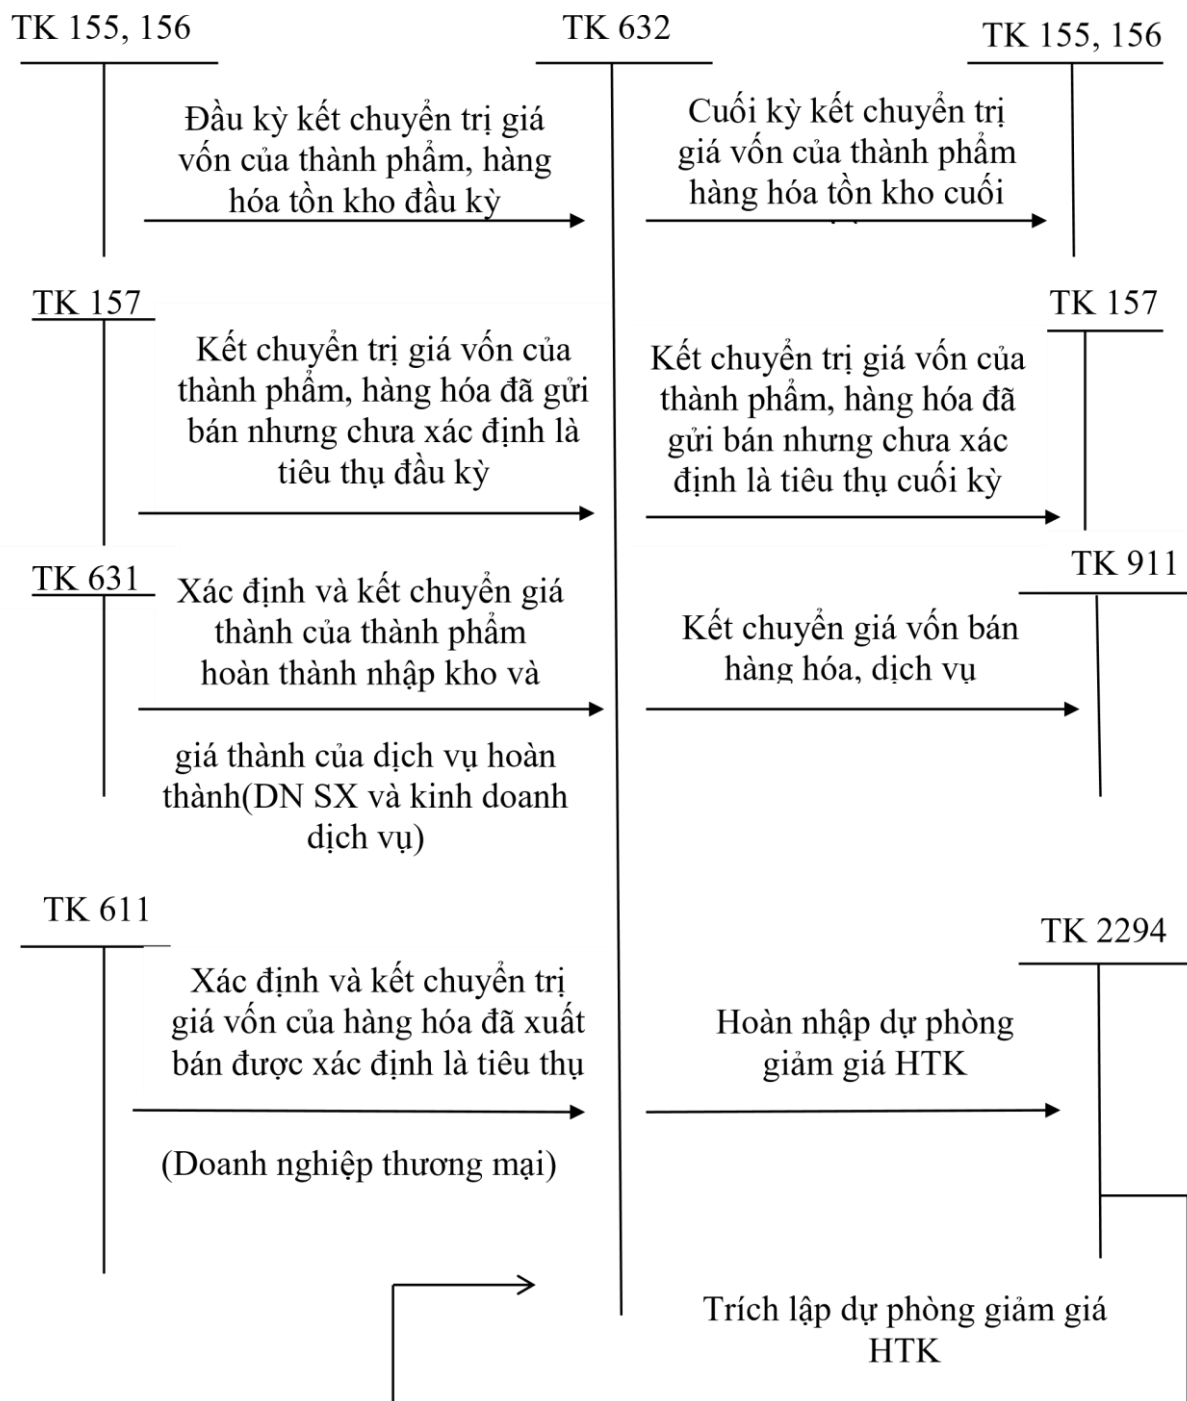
TK 155, 156

TK 632

TK 155, 156

Đầu kỳ kết chuyển trị giá vốn của thành phẩm, hàng hóa tồn kho đầu kỳ

Cuối kỳ kết chuyển trị giá vốn của thành phẩm hàng hóa tồn kho cuối

TK 157

TK 157

Kết chuyển trị giá vốn của thành phẩm, hàng hóa đã gửi bán nhưng chưa xác định là tiêu thụ đầu kỳ

Kết chuyển trị giá vốn của thành phẩm, hàng hóa đã gửi bán nhưng chưa xác định là tiêu thụ cuối kỳ

TK 631

TK 911

Xác định và kết chuyển giá thành của thành phẩm hoàn thành nhập kho và

Kết chuyển giá vốn bán hàng hóa, dịch vụ

giá thành của dịch vụ hoàn thành(DN SX và kinh doanh dịch vụ)

TK 611

TK 2294

Xác định và kết chuyển trị giá vốn của hàng hóa đã xuất bán được xác định là tiêu thụ

Hoàn nhập dự phòng giảm giá HTK

(Doanh nghiệp thương mại)

Trích lập dự phòng giảm giá HTK